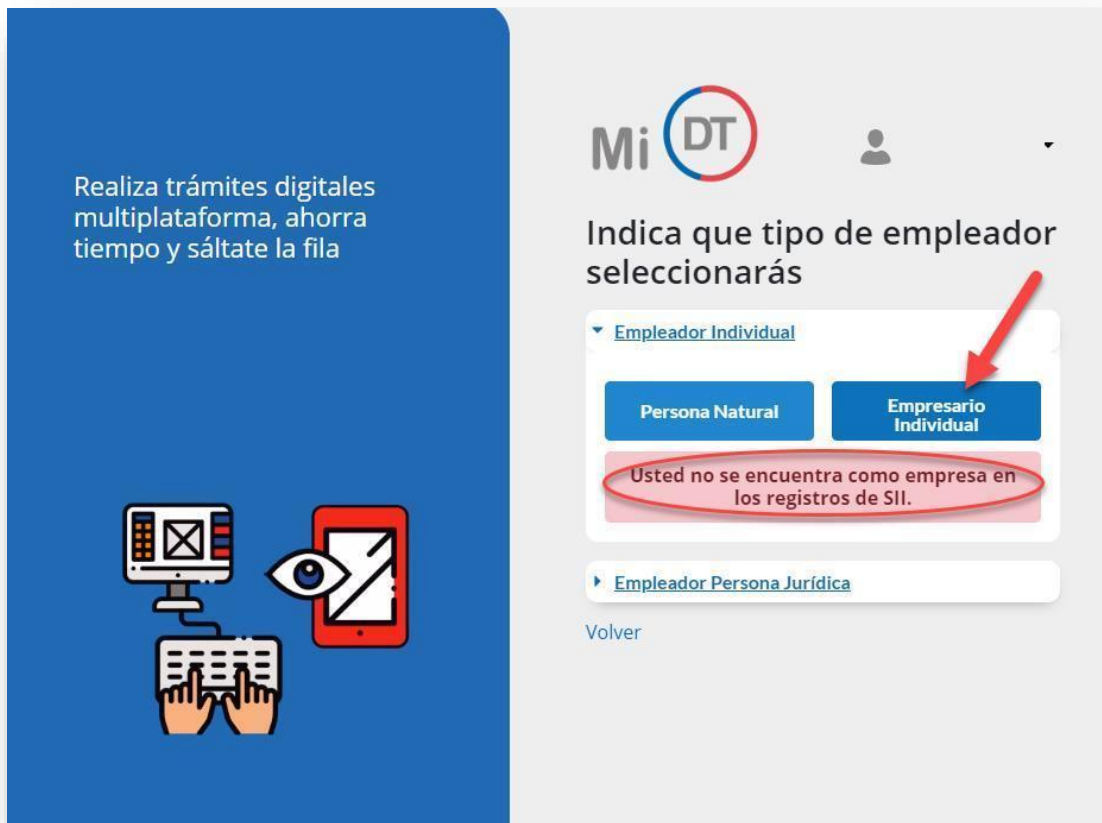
Realiza trámites digitales multiplataforma, ahorra tiempo y sáltate la fila

Mi DT

Indica que tipo de empleador seleccionarás

Empleador Individual

Persona Natural

Empresario Individual

Usted no se encuentra como empresa en los registros de SII.

Empleador Persona Jurídica

Volver